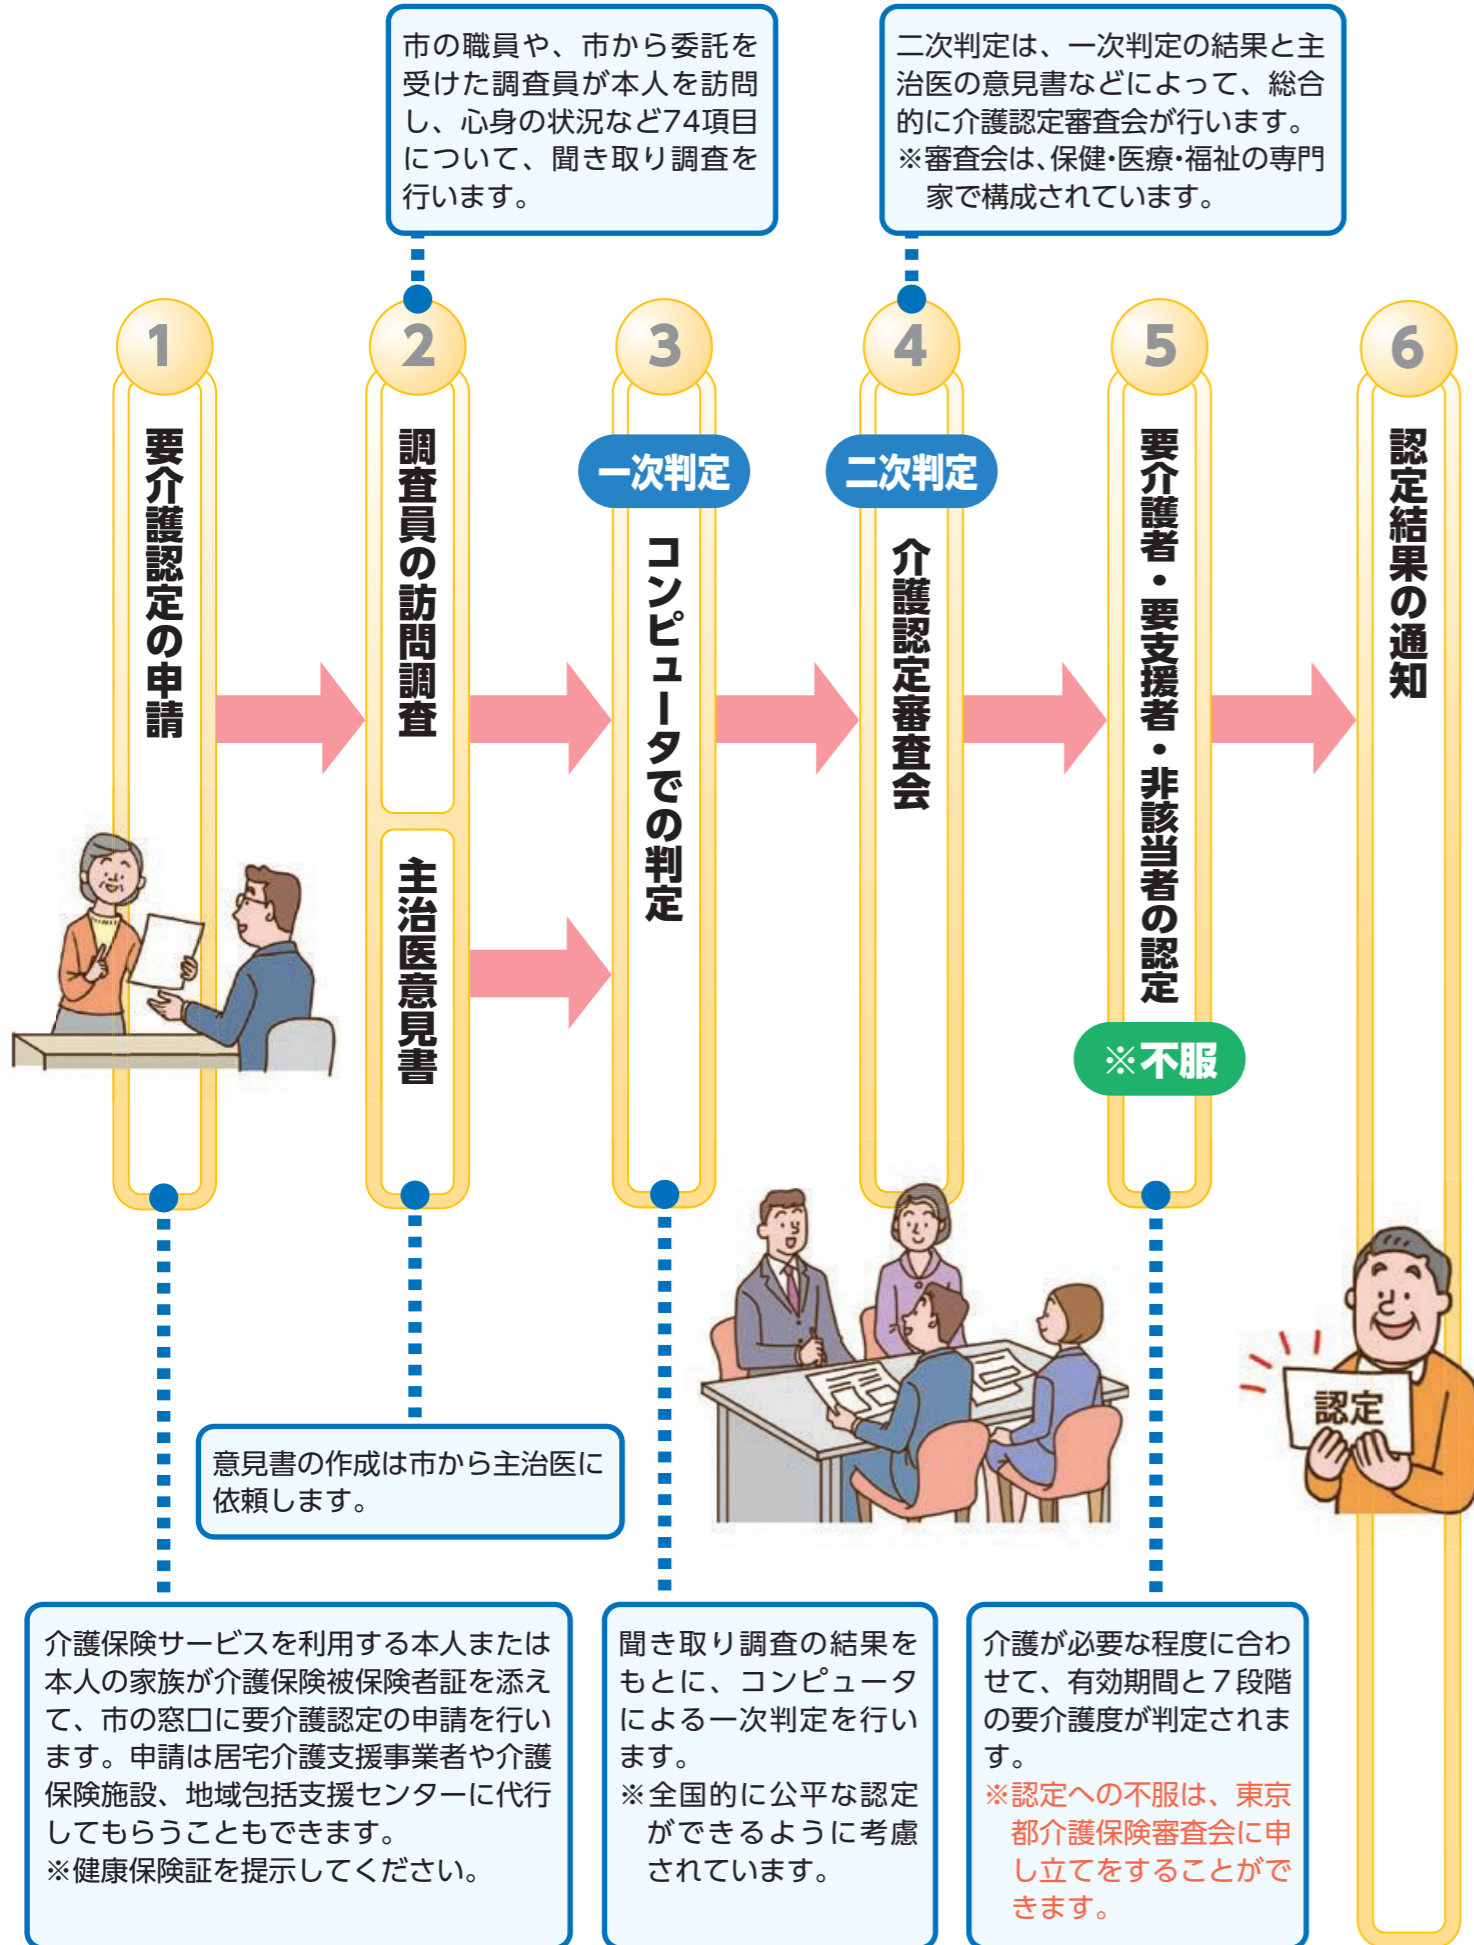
市の職員や、市から委託を受けた調査員が本人を訪問し、心身の状況など74項目について、聞き取り調査を行います。

二次判定は、一次判定の結果と主治医の意見書などによって、総合的に介護認定審査会が行います。
※審査会は、保健・医療・福祉の専門家で構成されています。

1
要介護認定の申請

2
調査員の訪問調査

主治医意見書

3
一次判定
コンピュータでの判定

4
二次判定
介護認定審査会

5
要介護者・要支援者・非該当者の認定
※不服

6
認定結果の通知

認定

意見書の作成は市から主治医に依頼します。

介護保険サービスを利用する本人または本人の家族が介護保険被保険者証を添えて、市の窓口に要介護認定の申請を行います。申請は居宅介護支援事業者や介護保険施設、地域包括支援センターに代行してもらうこともできます。
※健康保険証を提示してください。

聞き取り調査の結果をもとに、コンピュータによる一次判定を行います。
※全国的に公平な認定ができるように考慮されています。

介護が必要な程度に合わせて、有効期間と7段階の要介護度が判定されます。
※認定への不服は、東京都介護保険審査会に申し立てをすることができます。